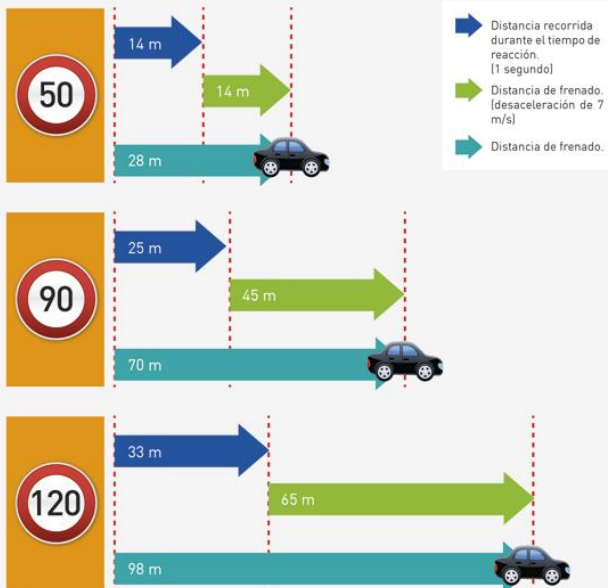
Distancia recorrida durante el tiempo de reacción. (1 segundo)

Distancia de frenado. (desaceleración de 7 m/s)

Distancia de frenado.

50

14 m

14 m

28 m

90

25 m

45 m

70 m

120

33 m

65 m

98 m